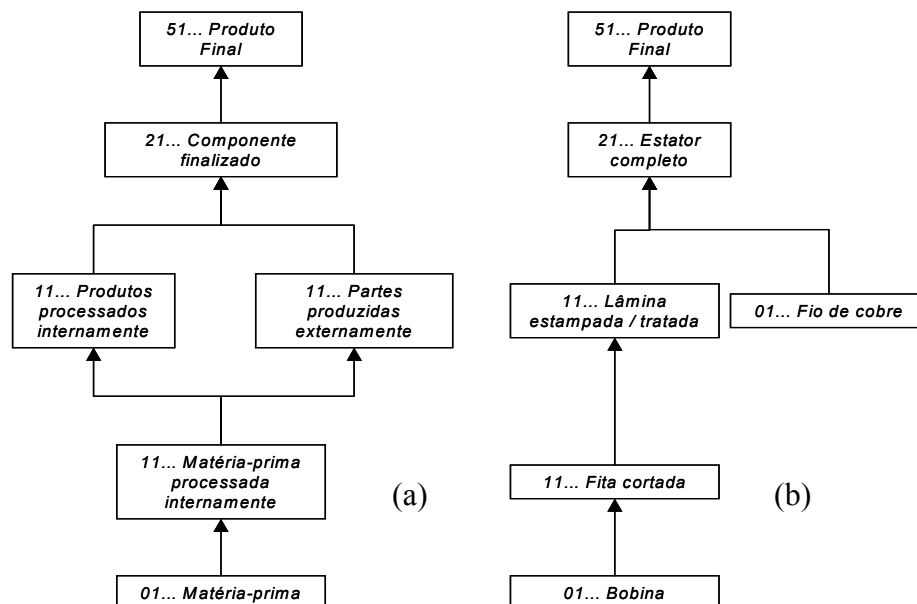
51... Produto Final

21... Componente finalizado

11... Produtos processados internamente

11... Partes produzidas externamente

11... Matéria-prima processada internamente

01... Matéria-prima

(a)

51... Produto Final

21... Estator completo

11... Lâmina estampada / tratada

01... Fio de cobre

11... Fita cortada

01... Bobina

(b)